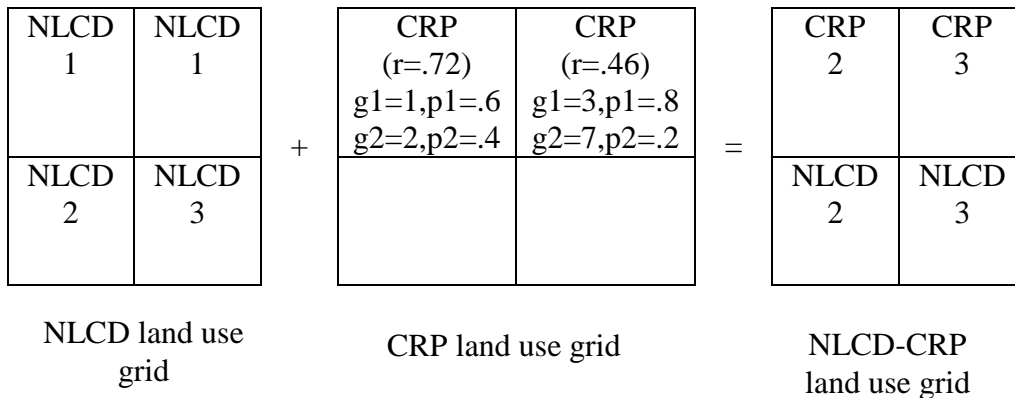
| NLCD 1 | NLCD 1 |
|---|---|
| NLCD 2 | NLCD 3 |

+

| CRP (r=.72) g1=1,p1=.6 g2=2,p2=.4 | CRP (r=.46) g1=3,p1=.8 g2=7,p2=.2 |
|---|---|
| | |

=

| CRP 2 | CRP 3 |
|---|---|
| NLCD 2 | NLCD 3 |

NLCD land use grid

CRP land use grid

NLCD-CRP land use grid